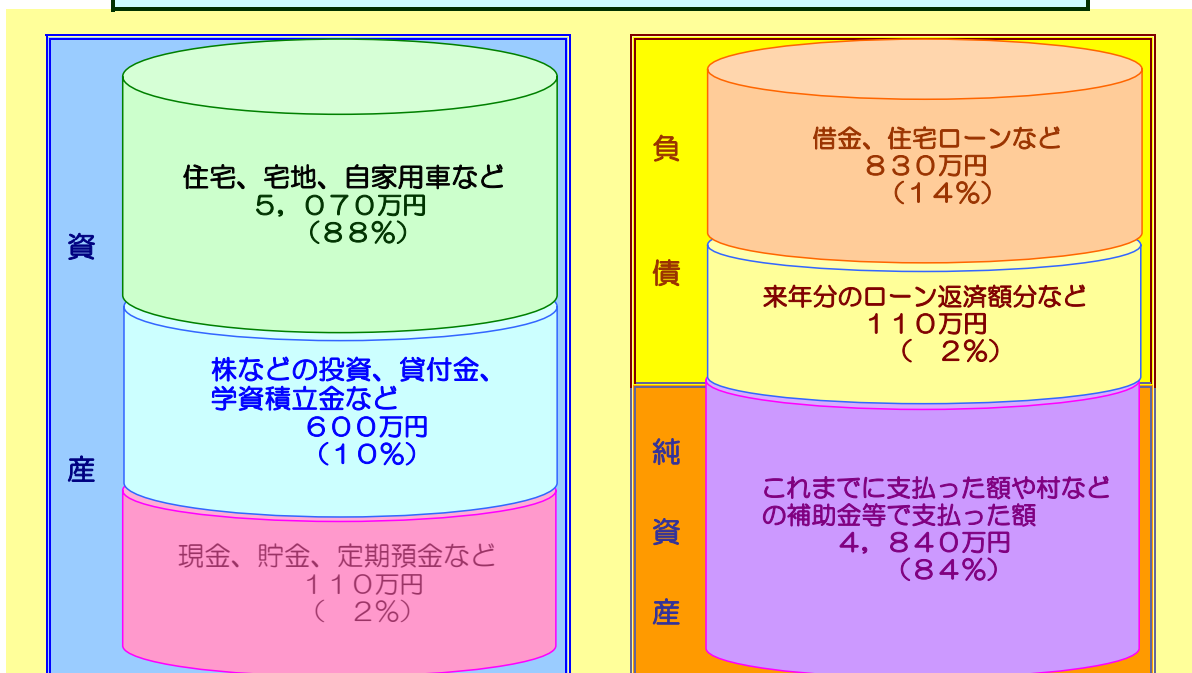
資

産

住宅、宅地、自家用車など
5，070万円
（88%）

株などの投資、貸付金、学資積立金など
600万円
（10%）

現金、貯金、定期預金など
110万円
（　2%）

負

債

借金、住宅ローンなど
830万円
（14%）

来年分のローン返済額分など
110万円
（　2%）

純

資

産

これまでに支払った額や村などの補助金等で支払った額
4，840万円
（84%）